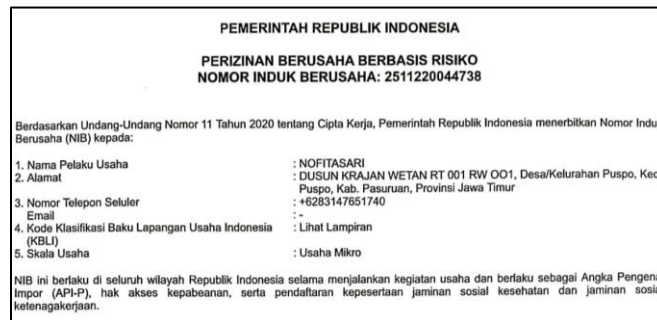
PEMERINTAH REPUBLIK INDONESIA

PERIZINAN BERUSAHA BERBASIS RISIKO
NOMOR INDUK BERUSAHA: 2511220044738

Berdasarkan Undang-Undang Nomor 11 Tahun 2020 tentang Cipta Kerja, Pemerintah Republik Indonesia menerbitkan Nomor Indu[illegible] Berusaha (NIB) kepada:

1. Nama Pelaku Usaha : NOFITASARI
2. Alamat : DUSUN KRAJAN WETAN RT 001 RW OO1, Desa/Kelurahan Puspo, Kec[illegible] Puspo, Kab. Pasuruan, Provinsi Jawa Timur
3. Nomor Telepon Seluler : +6283147651740
Email : -
4. Kode Klasifikasi Baku Lapangan Usaha Indonesia (KBLI) : Lihat Lampiran
5. Skala Usaha : Usaha Mikro

NIB ini berlaku di seluruh wilayah Republik Indonesia selama menjalankan kegiatan usaha dan berlaku sebagai Angka Pengen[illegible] Impor (API-P), hak akses kepabeanan, serta pendaftaran kepesertaan jaminan sosial kesehatan dan jaminan sosi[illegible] ketenagakerjaan.